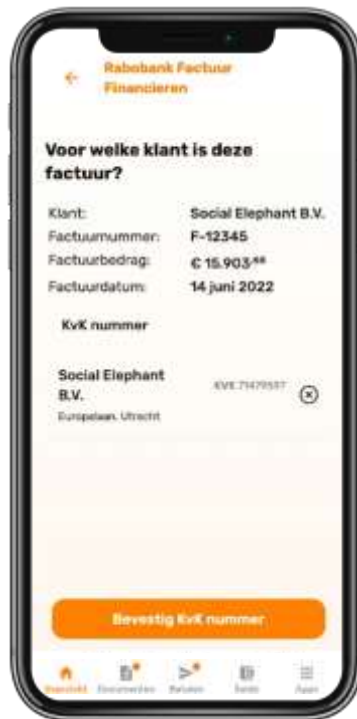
Rabobank Factuur Financieren

Voor welke klant is deze factuur?

Klant: Social Elephant B.V.
Factuurnummer: F-12345
Factuurbedrag: € 15.903,⁴⁸
Factuurdatum: 14 juni 2022

KvK nummer

Social Elephant B.V.
Europalaan, Utrecht
KVK 71479557

Bevestig KvK nummer

Overzicht Documenten Betalen Sparen Apps